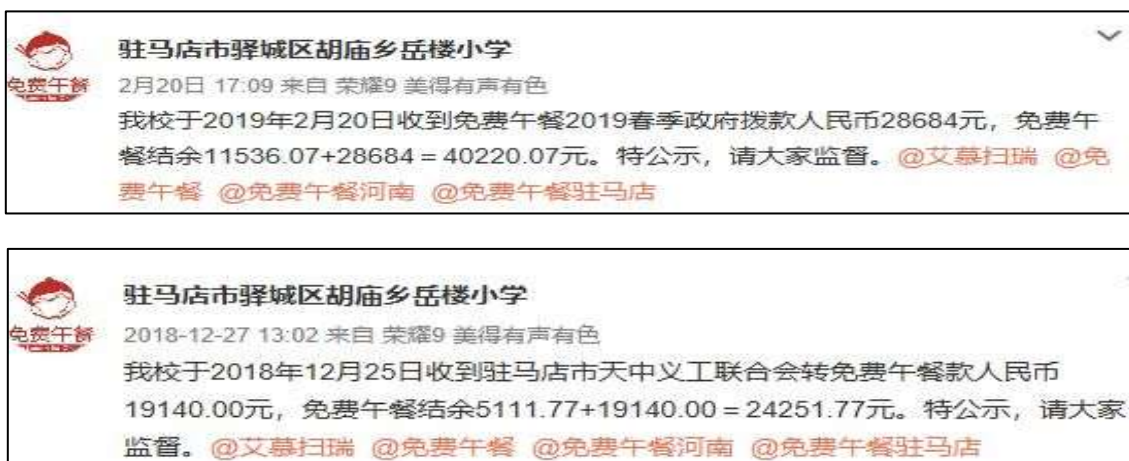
免费午餐

驻马店市驿城区胡庙乡岳楼小学

2月20日 17:09 来自 荣耀9 美得有声有色

我校于2019年2月20日收到免费午餐2019春季政府拨款人民币28684元，免费午餐结余11536.07+28684 = 40220.07元。特公示，请大家监督。@艾慕扫瑞 @免费午餐 @免费午餐河南 @免费午餐驻马店

免费午餐

驻马店市驿城区胡庙乡岳楼小学

2018-12-27 13:02 来自 荣耀9 美得有声有色

我校于2018年12月25日收到驻马店市天中义工联合会转免费午餐款人民币19140.00元，免费午餐结余5111.77+19140.00 = 24251.77元。特公示，请大家监督。@艾慕扫瑞 @免费午餐 @免费午餐河南 @免费午餐驻马店